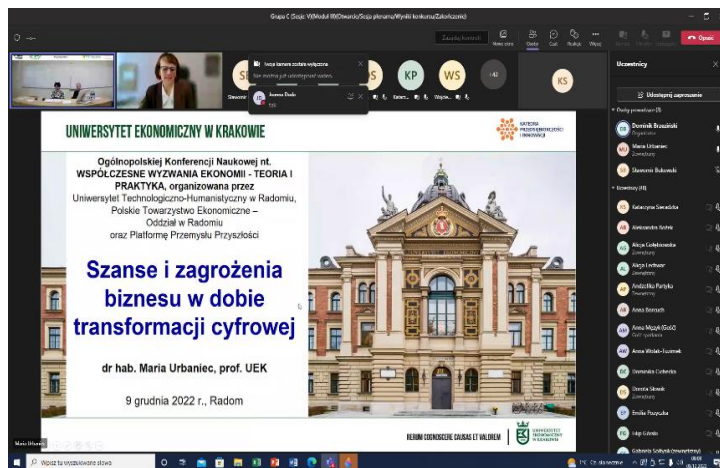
Grupa C (Sesja V)(Moduł III)(Otwarcie)(Sesja plenarna)(Wyniki konkursu)(Zakończenie)

Zasady konkursu

Nowe okno

Osoby

Czat

Reakcje

Więcej

Opuść

Twoja kamera została wyłączona

Nie możesz już udostępniać wideo.

Joanna Duda

SB

KP

WS

KS

Uczestnicy

Udostępnij zaproszenie

Osoby prowadzące (3)

Dominik Brzeziński

Organizator

Maria Urbaniec

Zewnętrzny

Sławomir Bukowski

Uczestnicy (41)

Katarzyna Szeszka

Aleksandra Sobek

Alicja Gołębiowska

Alicja Leżhauer

Andżelika Pietyka

Anna Borroch

Anna Mazyk (Gość)

Anna Wolak-Tuzimek

Dominika Cichocka

Dorota Sławik

Emilia Pozycka

Filip Górski

Gabriela Sołtysik (zewnętrzny)

UNIWERSYTET EKONOMICZNY W KRAKOWIE

KATEDRA PRZEDSIĘBIORCZOŚCI I INNOWACJI

Ogólnopolskiej Konferencji Naukowej nt. WSPÓŁCZESNE WYZWANIA EKONOMII - TEORIA I PRAKTYKA, organizowana przez Uniwersytet Technologiczno-Humanistyczny w Radomiu, Polskie Towarzystwo Ekonomiczne – Oddział w Radomiu oraz Platformę Przemysłu Przyszłości

Szanse i zagrożenia biznesu w dobie transformacji cyfrowej

dr hab. Maria Urbaniec, prof. UEK

9 grudnia 2022 r., Radom

RERUM COGNOSCERE CAUSAS ET VALOREM

UNIWERSYTET EKONOMICZNY W KRAKOWIE

Maria Urbaniec

Wpisz tu wyszukiwane słowo

1°C Częściowo słonecznie

09:03
09.12.2022